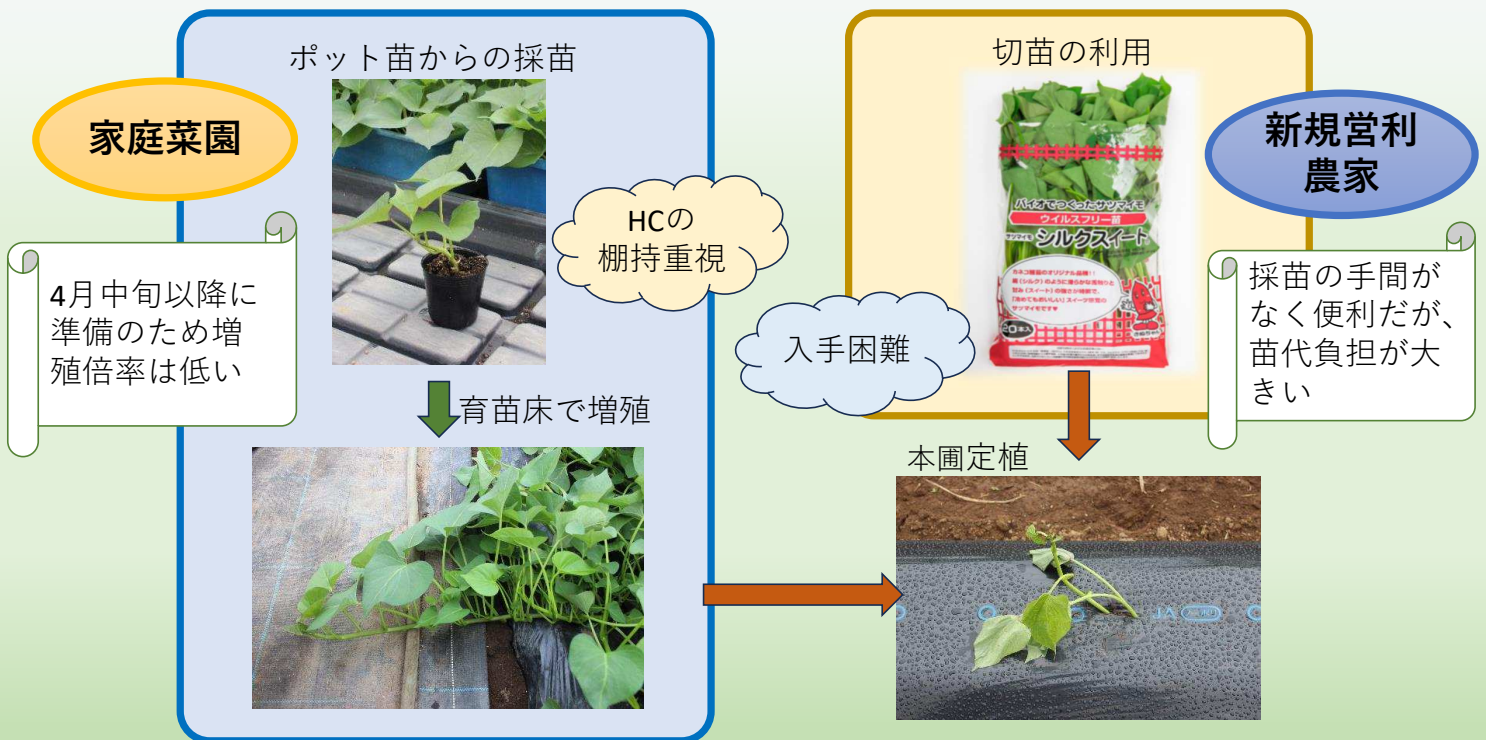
家庭菜園

4月中旬以降に準備のため増殖倍率は低い

ポット苗からの採苗

HCの棚持重視

育苗床で増殖

切苗の利用

バイオでつくったサツマイモ
ウイルスフリー苗
シルクスイート
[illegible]

入手困難

新規営利農家

採苗の手間がなく便利だが、苗代負担が大きい

本圃定植